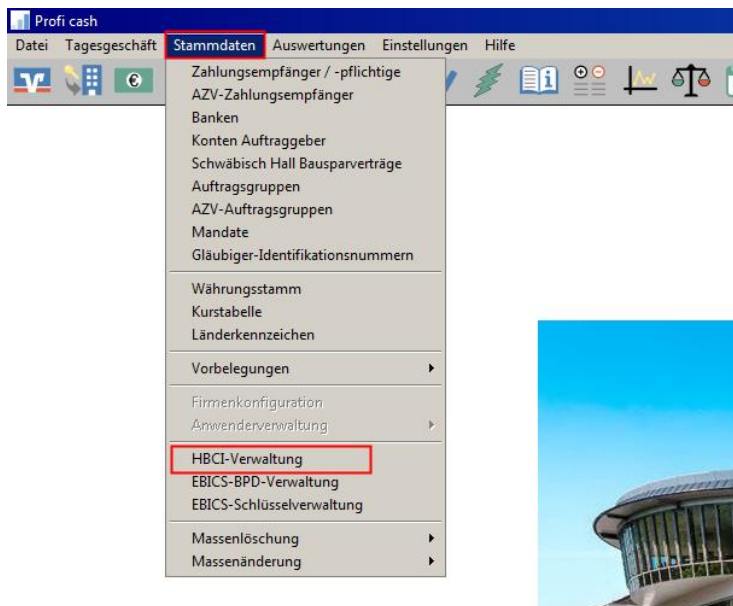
Profi cash

Datei Tagesgeschäft Stammdaten Auswertungen Einstellungen Hilfe

Zahlungsempfänger / -pflichtige
AZV-Zahlungsempfänger
Banken
Konten Auftraggeber
Schwäbisch Hall Bausparverträge
Auftragsgruppen
AZV-Auftragsgruppen
Mandate
Gläubiger-Identifikationsnummern

Währungsstamm
Kurstabelle
Länderkennzeichen

Vorbelegungen

Firmenkonfiguration
Anwenderverwaltung

HBCI-Verwaltung
EBICS-BPD-Verwaltung
EBICS-Schlüsselverwaltung

Massenlöschung
Massenänderung